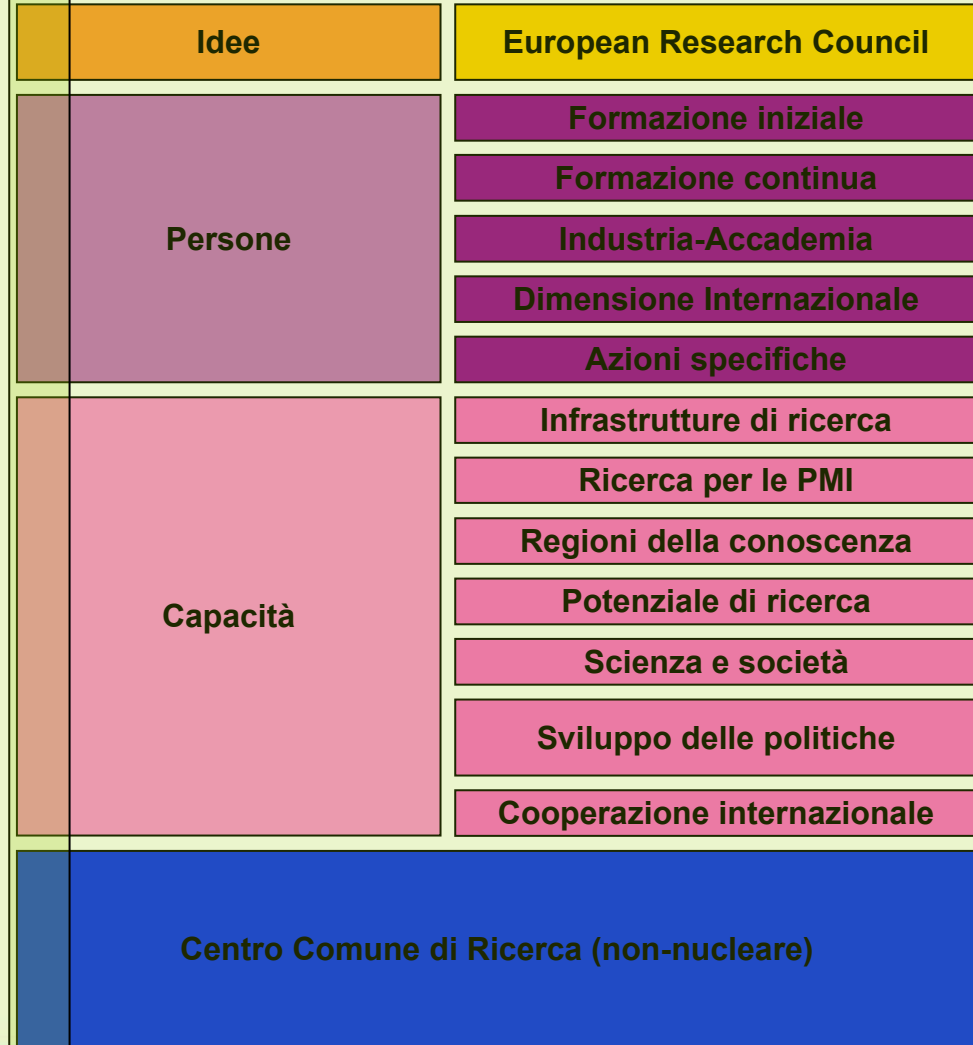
| Idee | European Research Council |
|---|---|
| Persone | Formazione iniziale |
| | Formazione continua |
| | Industria-Accademia |
| | Dimensione Internazionale |
| | Azioni specifiche |
| Capacità | Infrastrutture di ricerca |
| | Ricerca per le PMI |
| | Regioni della conoscenza |
| | Potenziale di ricerca |
| | Scienza e società |
| | Sviluppo delle politiche |
| | Cooperazione internazionale |

Centro Comune di Ricerca (non-nucleare)